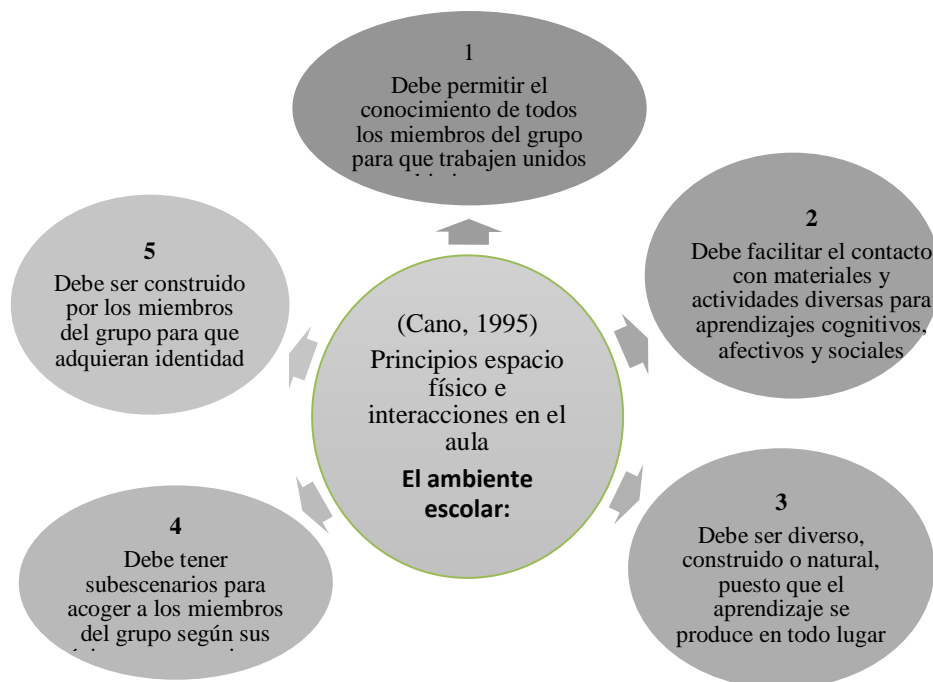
1
Debe permitir el conocimiento de todos los miembros del grupo para que trabajen unidos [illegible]

2
Debe facilitar el contacto con materiales y actividades diversas para aprendizajes cognitivos, afectivos y sociales

5
Debe ser construido por los miembros del grupo para que adquieran identidad

(Cano, 1995)
Principios espacio físico e interacciones en el aula
El ambiente escolar:

3
Debe ser diverso, construido o natural, puesto que el aprendizaje se produce en todo lugar

4
Debe tener subescenarios para acoger a los miembros del grupo según sus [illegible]